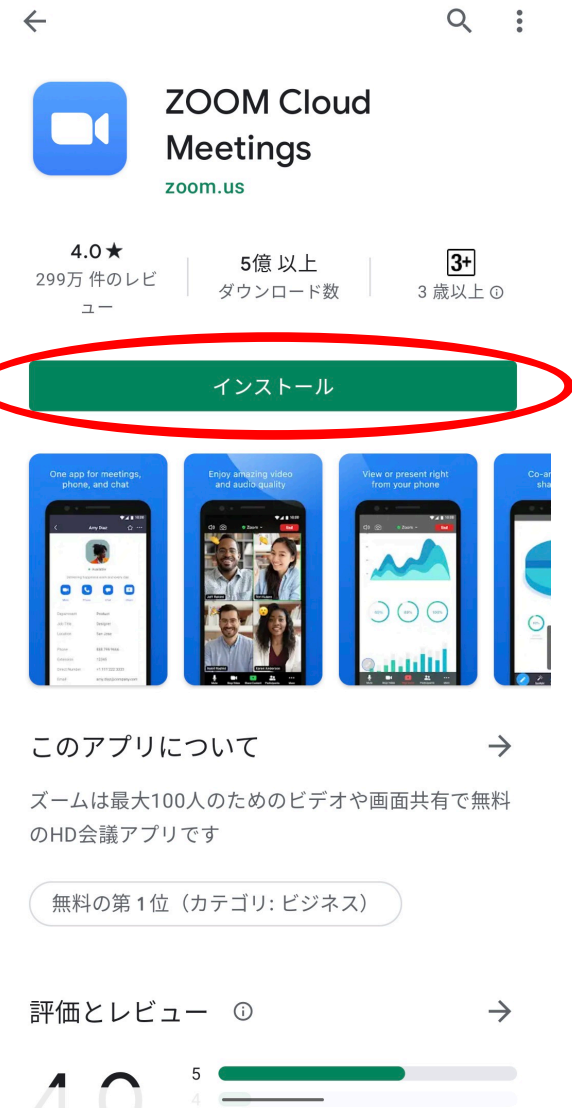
ZOOM Cloud Meetings
zoom.us

4.0★
299万 件のレビュー

5億 以上
ダウンロード数

3+
3 歳以上

インストール

One app for meetings, phone, and chat

Enjoy amazing video and audio quality

View or present right from your phone

Co-an sha

このアプリについて

ズームは最大100人のためのビデオや画面共有で無料のHD会議アプリです

無料の第 1 位（カテゴリ: ビジネス）

評価とレビュー

5
4
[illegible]